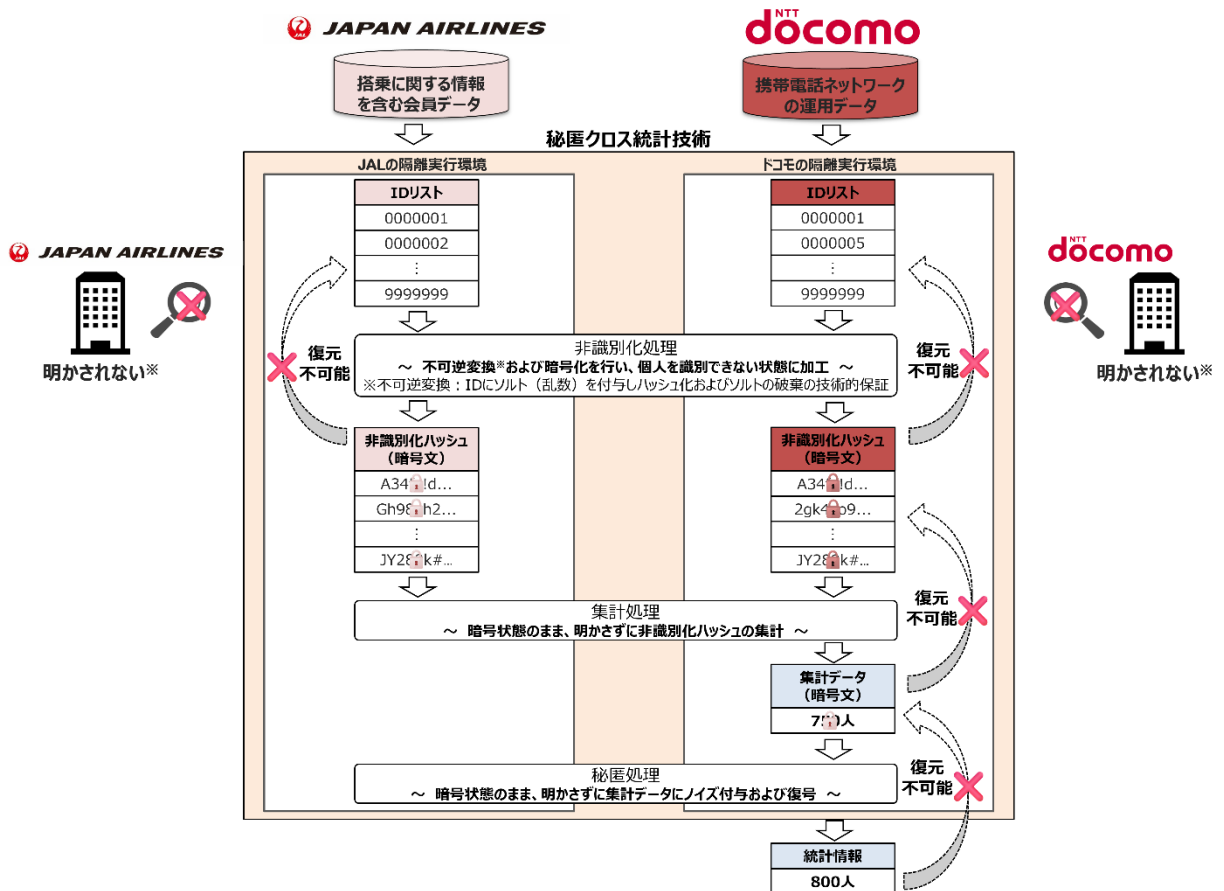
JAPAN AIRLINES

NTT docomo

搭乗に関する情報を含む会員データ

携帯電話ネットワークの運用データ

秘匿クロス統計技術

JALの隔離実行環境

ドコモの隔離実行環境

JAPAN AIRLINES

明かされない※

NTT docomo

明かされない※

| IDリスト |
|---|
| 0000001 |
| 0000002 |
| ⋮ |
| 9999999 |

| IDリスト |
|---|
| 0000001 |
| 0000005 |
| ⋮ |
| 9999999 |

復元 不可能

復元 不可能

非識別化処理
～ 不可逆変換※および暗号化を行い、個人を識別できない状態に加工 ～
※不可逆変換：IDにソルト（乱数）を付与しハッシュ化およびソルトの破棄の技術的保証

| 非識別化ハッシュ（暗号文） |
|---|
| A34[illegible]d... |
| Gh9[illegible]h2... |
| ⋮ |
| JY2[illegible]k#... |

| 非識別化ハッシュ（暗号文） |
|---|
| A34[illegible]d... |
| 2gk4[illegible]9... |
| ⋮ |
| JY2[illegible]k#... |

復元 不可能

集計処理
～ 暗号状態のまま、明かさずに非識別化ハッシュの集計 ～

| 集計データ（暗号文） |
|---|
| 7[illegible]人 |

復元 不可能

秘匿処理
～ 暗号状態のまま、明かさずに集計データにノイズ付与および復号 ～

| 統計情報 |
|---|
| 800人 |